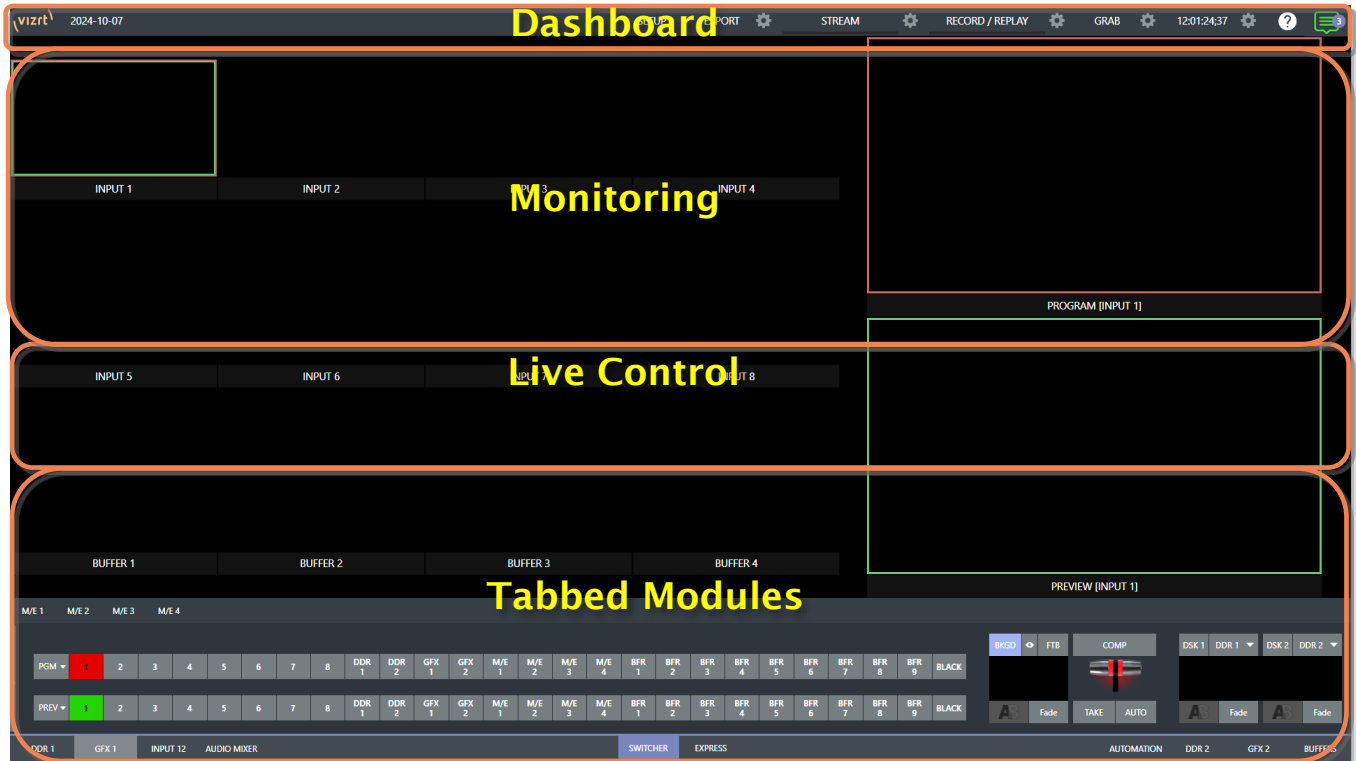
vizrt 2024-10-07 SETUP EXPORT STREAM RECORD / REPLAY GRAB 12:01:24;37 ? 3

Dashboard

INPUT 1 INPUT 2 INPUT 3 INPUT 4

Monitoring

PROGRAM [INPUT 1]

INPUT 5 INPUT 6 INPUT 7 INPUT 8

Live Control

BUFFER 1 BUFFER 2 BUFFER 3 BUFFER 4

PREVIEW [INPUT 1]

Tabbed Modules

M/E 1 M/E 2 M/E 3 M/E 4

| PGM | 1 | 2 | 3 | 4 | 5 | 6 | 7 | 8 | DDR 1 | DDR 2 | GFX 1 | GFX 2 | M/E 1 | M/E 2 | M/E 3 | M/E 4 | BFR 1 | BFR 2 | BFR 3 | BFR 4 | BFR 5 | BFR 6 | BFR 7 | BFR 8 | BFR 9 | BLACK |
|---|---|---|---|---|---|---|---|---|---|---|---|---|---|---|---|---|---|---|---|---|---|---|---|---|---|---|
| PREV | 1 | 2 | 3 | 4 | 5 | 6 | 7 | 8 | DDR 1 | DDR 2 | GFX 1 | GFX 2 | M/E 1 | M/E 2 | M/E 3 | M/E 4 | BFR 1 | BFR 2 | BFR 3 | BFR 4 | BFR 5 | BFR 6 | BFR 7 | BFR 8 | BFR 9 | BLACK |

BKGD FTB COMP DSK 1 DDR 1 DSK 2 DDR 2

Fade TAKE AUTO Fade Fade

DDR 1 GFX 1 INPUT 12 AUDIO MIXER SWITCHER EXPRESS AUTOMATION DDR 2 GFX 2 BUFFERS